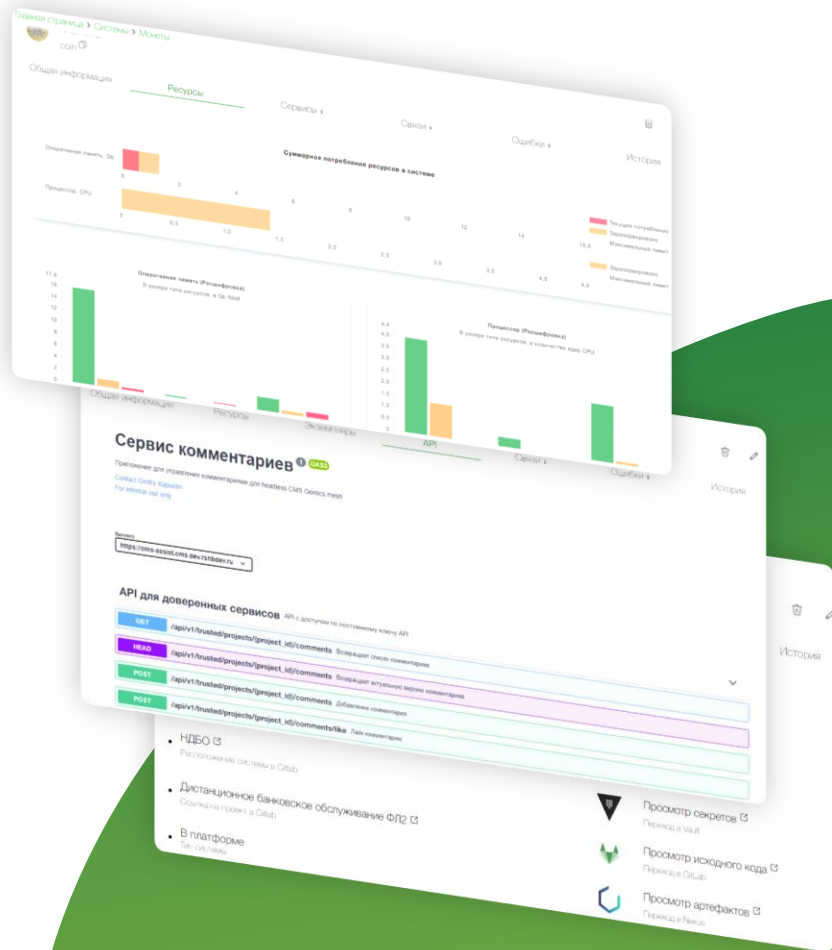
Главная страница > Системы > Монеты

coin

Общая информация

Ресурсы

Сервисы

Связи

Ошибки

История

Суммарное потребление ресурсов в системе

Оперативная память, Gb

Процессор, CPU

0 2 4 6 8 10 12 14 16,3

0 0,5 1,0 1,5 2,0 2,5 3,0 3,5 4,0 4,4

Текущее потребление

Зарезервировано

Максимальный лимит

Зарезервировано

Максимальный лимит

Оперативная память (Расшифровка)

В разрезе типа ресурсов, в Gb RAM

17,6 16 14 12 10 8 6 4 2 0

Процессор (Расшифровка)

В разрезе типа ресурсов, в количестве ядер CPU

4,4 4,0 3,5 3,0 2,5 2,0 1,5 1,0 0,5 0

Общая информация

Ресурсы

Экземпляры

API

Связи

Ошибки

История

Сервис комментариев GAS3

Приложение для управления комментариями для headless CMS Gentics mesh

Contact Dmitry Kapustin

For internal use only

Servers

https://cms-assist.cms.dev.rshbdev.ru

API для доверенных сервисов API с доступом по постоянному ключу API

GET /api/v1/trusted/projects/{project_id}/comments Возвращает список комментариев

HEAD /api/v1/trusted/projects/{project_id}/comments Возвращает актуальную версию комментариев

POST /api/v1/trusted/projects/{project_id}/comments Добавление комментария

POST /api/v1/trusted/projects/{project_id}/comments/like Лайк комментария

История

• НДБО
Расположение системы в Gitlab

• Дистанционное банковское обслуживание ФЛ2
Ссылка на проект в Gitlab

• В платформе
Тип системы

Просмотр секретов
Переход в Vault

Просмотр исходного кода
Переход в GitLab

Просмотр артефактов
Переход в Nexus